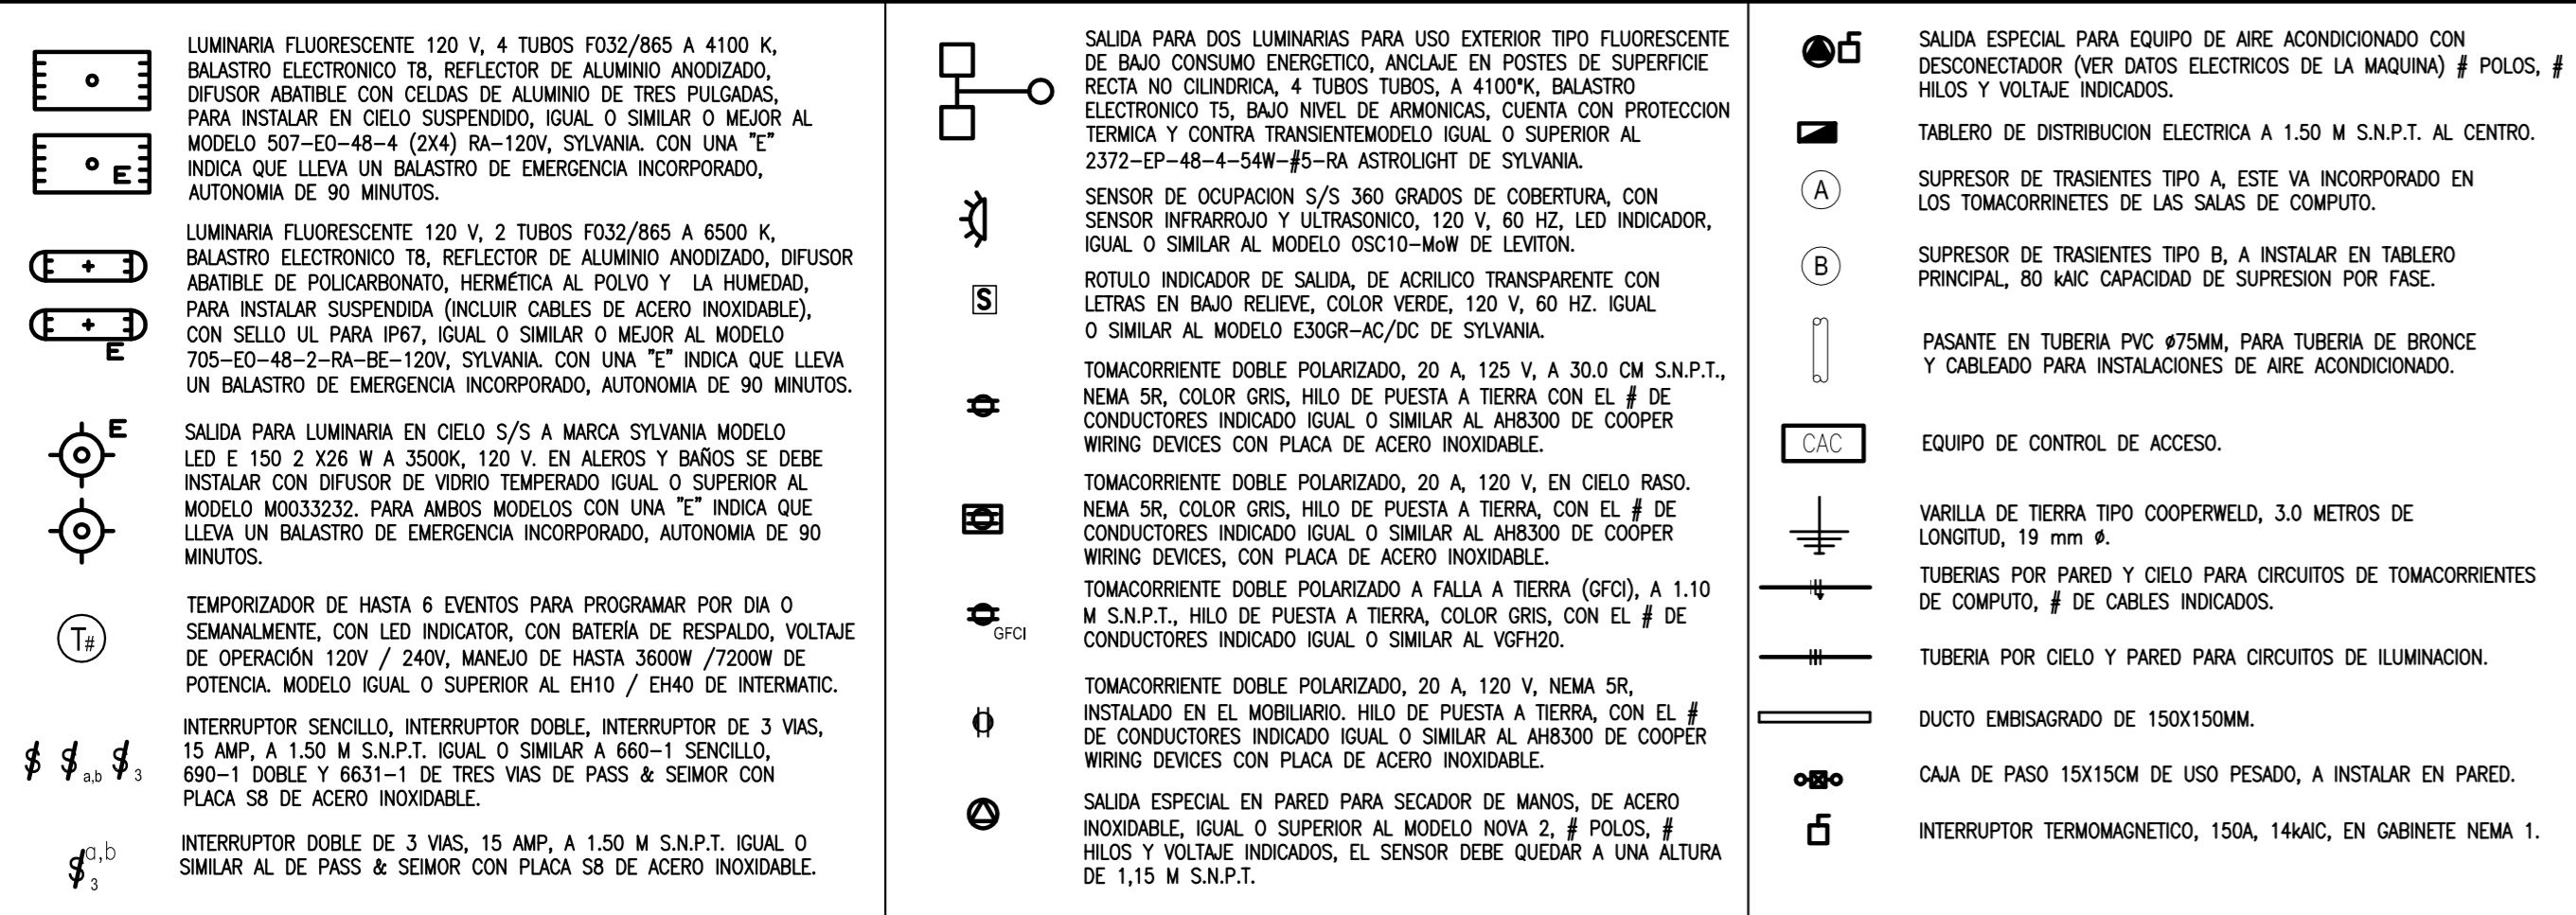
E

LUMINARIA FLUORESCENTE 120 V, 4 TUBOS F032/865 A 4100 K, BALASTRO ELECTRONICO T8, REFLECTOR DE ALUMINIO ANODIZADO, DIFUSOR ABATIBLE CON CELDAS DE ALUMINIO DE TRES PULGADAS, PARA INSTALAR EN CIELO SUSPENDIDO, IGUAL O SIMILAR O MEJOR AL MODELO 507-EO-48-4 (2X4) RA-120V, SYLVANIA. CON UNA "E" INDICA QUE LLEVA UN BALASTRO DE EMERGENCIA INCORPORADO, AUTONOMIA DE 90 MINUTOS.

E

LUMINARIA FLUORESCENTE 120 V, 2 TUBOS F032/865 A 6500 K, BALASTRO ELECTRONICO T8, REFLECTOR DE ALUMINIO ANODIZADO, DIFUSOR ABATIBLE DE POLICARBONATO, HERMÉTICA AL POLVO Y LA HUMEDAD, PARA INSTALAR SUSPENDIDA (INCLUIR CABLES DE ACERO INOXIDABLE), CON SELLO UL PARA IP67, IGUAL O SIMILAR O MEJOR AL MODELO 705-EO-48-2-RA-BE-120V, SYLVANIA. CON UNA "E" INDICA QUE LLEVA UN BALASTRO DE EMERGENCIA INCORPORADO, AUTONOMIA DE 90 MINUTOS.

E

SALIDA PARA LUMINARIA EN CIELO S/S A MARCA SYLVANIA MODELO LED E 150 2 X26 W A 3500K, 120 V. EN ALEROS Y BAÑOS SE DEBE INSTALAR CON DIFUSOR DE VIDRIO TEMPERADO IGUAL O SUPERIOR AL MODELO M0033232. PARA AMBOS MODELOS CON UNA "E" INDICA QUE LLEVA UN BALASTRO DE EMERGENCIA INCORPORADO, AUTONOMIA DE 90 MINUTOS.

T#

TEMPORIZADOR DE HASTA 6 EVENTOS PARA PROGRAMAR POR DIA O SEMANALMENTE, CON LED INDICATOR, CON BATERÍA DE RESPALDO, VOLTAJE DE OPERACIÓN 120V / 240V, MANEJO DE HASTA 3600W /7200W DE POTENCIA. MODELO IGUAL O SUPERIOR AL EH10 / EH40 DE INTERMATIC.

$ $a,b $3

INTERRUPTOR SENCILLO, INTERRUPTOR DOBLE, INTERRUPTOR DE 3 VIAS, 15 AMP, A 1.50 M S.N.P.T. IGUAL O SIMILAR A 660-1 SENCILLO, 690-1 DOBLE Y 6631-1 DE TRES VIAS DE PASS & SEIMOR CON PLACA S8 DE ACERO INOXIDABLE.

$a,b 3

INTERRUPTOR DOBLE DE 3 VIAS, 15 AMP, A 1.50 M S.N.P.T. IGUAL O SIMILAR AL DE PASS & SEIMOR CON PLACA S8 DE ACERO INOXIDABLE.

SALIDA PARA DOS LUMINARIAS PARA USO EXTERIOR TIPO FLUORESCENTE DE BAJO CONSUMO ENERGETICO, ANCLAJE EN POSTES DE SUPERFICIE RECTA NO CILINDRICA, 4 TUBOS TUBOS, A 4100°K, BALASTRO ELECTRONICO T5, BAJO NIVEL DE ARMONICAS, CUENTA CON PROTECCION TERMICA Y CONTRA TRANSIENTEMODELO IGUAL O SUPERIOR AL 2372-EP-48-4-54W-#5-RA ASTROLIGHT DE SYLVANIA.

SENSOR DE OCUPACION S/S 360 GRADOS DE COBERTURA, CON SENSOR INFRARROJO Y ULTRASONICO, 120 V, 60 HZ, LED INDICADOR, IGUAL O SIMILAR AL MODELO OSC10-MoW DE LEVITON.

S

ROTULO INDICADOR DE SALIDA, DE ACRILICO TRANSPARENTE CON LETRAS EN BAJO RELIEVE, COLOR VERDE, 120 V, 60 HZ. IGUAL O SIMILAR AL MODELO E30GR-AC/DC DE SYLVANIA.

TOMACORRIENTE DOBLE POLARIZADO, 20 A, 125 V, A 30.0 CM S.N.P.T., NEMA 5R, COLOR GRIS, HILO DE PUESTA A TIERRA CON EL # DE CONDUCTORES INDICADO IGUAL O SIMILAR AL AH8300 DE COOPER WIRING DEVICES CON PLACA DE ACERO INOXIDABLE.

TOMACORRIENTE DOBLE POLARIZADO, 20 A, 120 V, EN CIELO RASO. NEMA 5R, COLOR GRIS, HILO DE PUESTA A TIERRA, CON EL # DE CONDUCTORES INDICADO IGUAL O SIMILAR AL AH8300 DE COOPER WIRING DEVICES, CON PLACA DE ACERO INOXIDABLE.

GFCI

TOMACORRIENTE DOBLE POLARIZADO A FALLA A TIERRA (GFCI), A 1.10 M S.N.P.T., HILO DE PUESTA A TIERRA, COLOR GRIS, CON EL # DE CONDUCTORES INDICADO IGUAL O SIMILAR AL VGFH20.

TOMACORRIENTE DOBLE POLARIZADO, 20 A, 120 V, NEMA 5R, INSTALADO EN EL MOBILIARIO. HILO DE PUESTA A TIERRA, CON EL # DE CONDUCTORES INDICADO IGUAL O SIMILAR AL AH8300 DE COOPER WIRING DEVICES CON PLACA DE ACERO INOXIDABLE.

SALIDA ESPECIAL EN PARED PARA SECADOR DE MANOS, DE ACERO INOXIDABLE, IGUAL O SUPERIOR AL MODELO NOVA 2, # POLOS, # HILOS Y VOLTAJE INDICADOS, EL SENSOR DEBE QUEDAR A UNA ALTURA DE 1,15 M S.N.P.T.

SALIDA ESPECIAL PARA EQUIPO DE AIRE ACONDICIONADO CON DESCONECTADOR (VER DATOS ELECTRICOS DE LA MAQUINA) # POLOS, # HILOS Y VOLTAJE INDICADOS.

TABLERO DE DISTRIBUCION ELECTRICA A 1.50 M S.N.P.T. AL CENTRO.

A

SUPRESOR DE TRASIENTES TIPO A, ESTE VA INCORPORADO EN LOS TOMACORRINETES DE LAS SALAS DE COMPUTO.

B

SUPRESOR DE TRASIENTES TIPO B, A INSTALAR EN TABLERO PRINCIPAL, 80 kAIC CAPACIDAD DE SUPRESION POR FASE.

PASANTE EN TUBERIA PVC ø75MM, PARA TUBERIA DE BRONCE Y CABLEADO PARA INSTALACIONES DE AIRE ACONDICIONADO.

CAC

EQUIPO DE CONTROL DE ACCESO.

VARILLA DE TIERRA TIPO COOPERWELD, 3.0 METROS DE LONGITUD, 19 mm ø.

TUBERIAS POR PARED Y CIELO PARA CIRCUITOS DE TOMACORRIENTES DE COMPUTO, # DE CABLES INDICADOS.

TUBERIA POR CIELO Y PARED PARA CIRCUITOS DE ILUMINACION.

DUCTO EMBISAGRADO DE 150X150MM.

CAJA DE PASO 15X15CM DE USO PESADO, A INSTALAR EN PARED.

INTERRUPTOR TERMOMAGNETICO, 150A, 14kAIC, EN GABINETE NEMA 1.